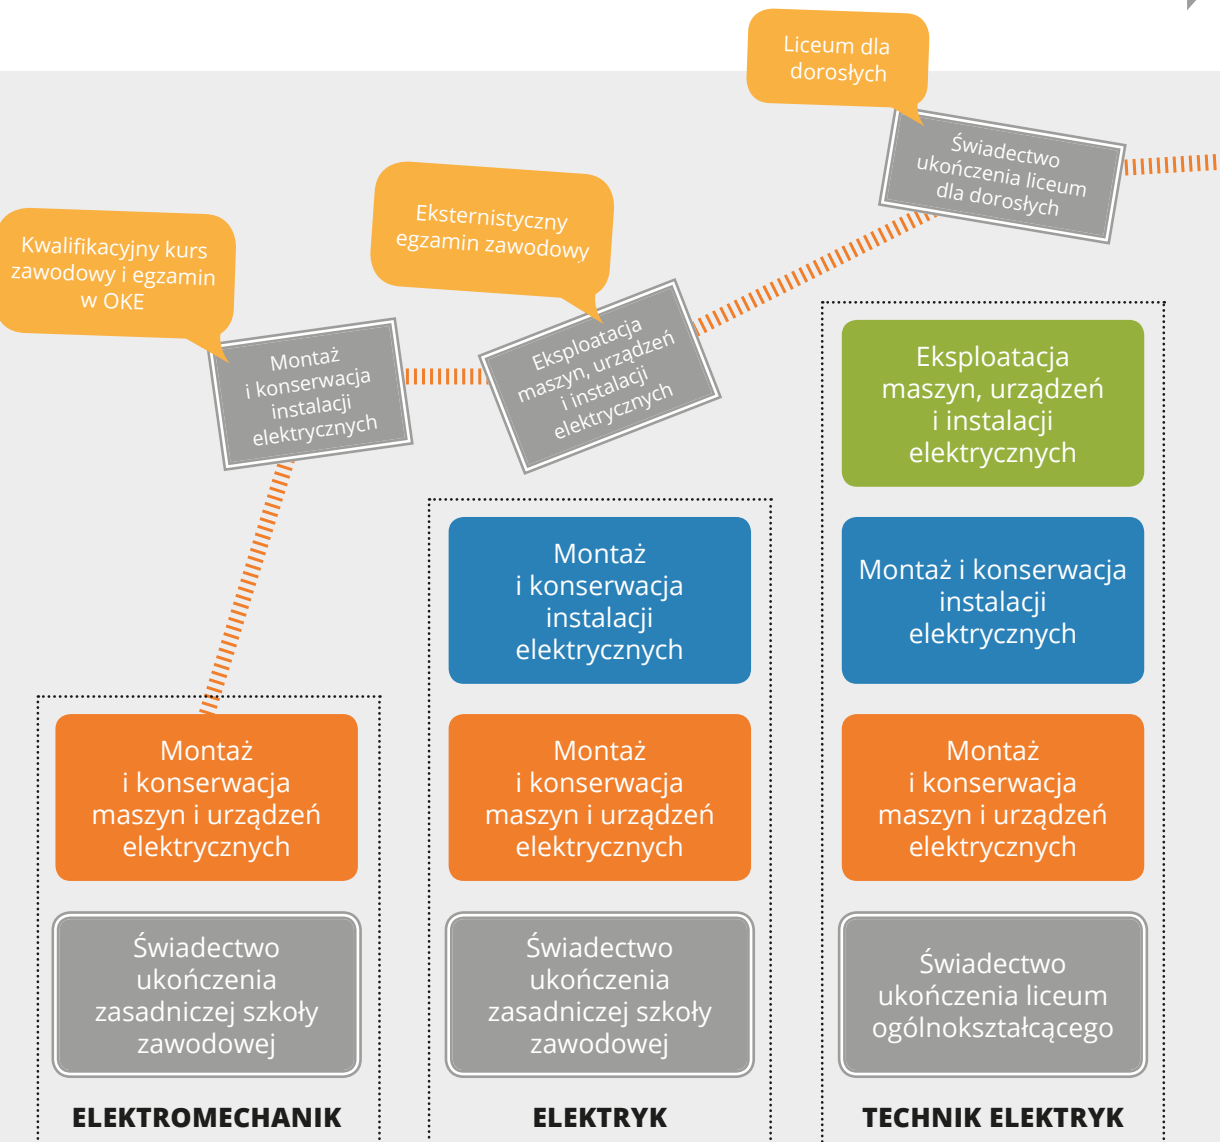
Liceum dla dorosłych

Świadectwo ukończenia liceum dla dorosłych

Eksternistyczny egzamin zawodowy

Kwalifikacyjny kurs zawodowy i egzamin w OKE

Montaż i konserwacja instalacji elektrycznych

Eksploatacja maszyn, urządzeń i instalacji elektrycznych

Eksploatacja maszyn, urządzeń i instalacji elektrycznych

Montaż i konserwacja instalacji elektrycznych

Montaż i konserwacja instalacji elektrycznych

Montaż i konserwacja maszyn i urządzeń elektrycznych

Montaż i konserwacja maszyn i urządzeń elektrycznych

Montaż i konserwacja maszyn i urządzeń elektrycznych

Świadectwo ukończenia zasadniczej szkoły zawodowej

Świadectwo ukończenia zasadniczej szkoły zawodowej

Świadectwo ukończenia liceum ogólnokształcącego

ELEKTROMECHANIK

ELEKTRYK

TECHNIK ELEKTRYK